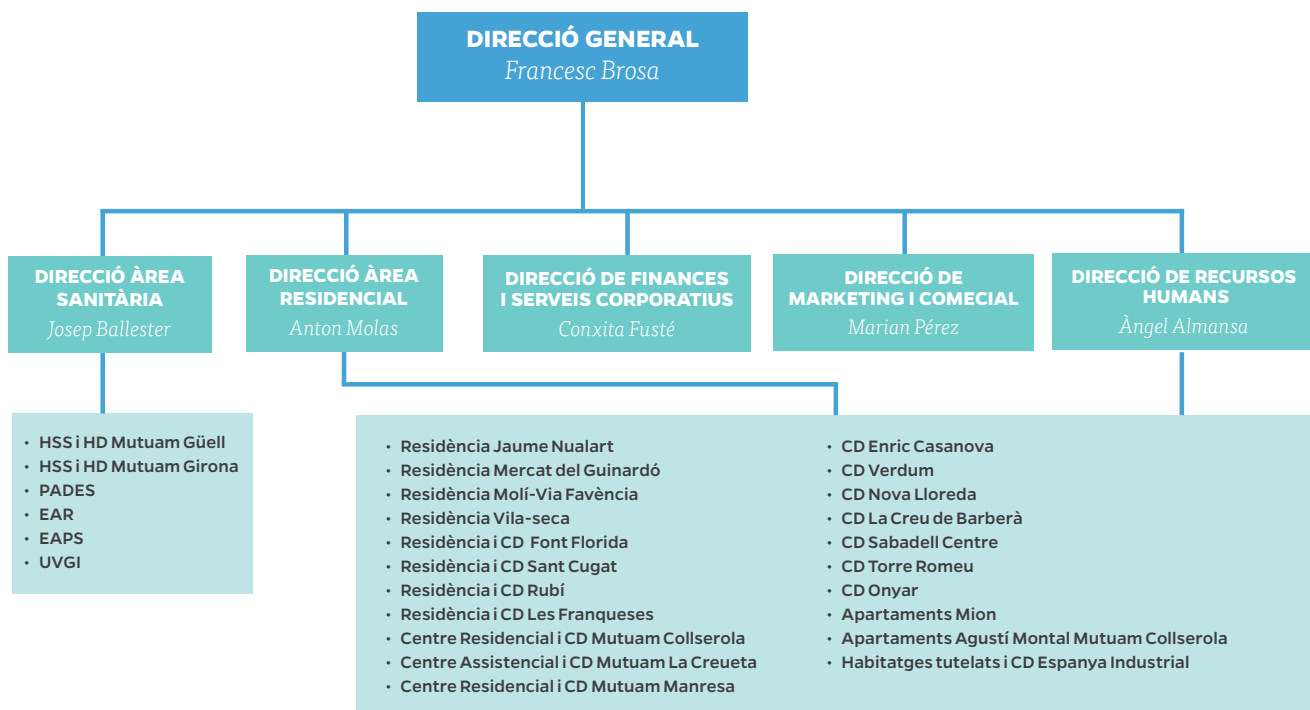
DIRECCIÓ GENERAL
Francesc Brosa

DIRECCIÓ ÀREA SANITÀRIA
Josep Ballester

DIRECCIÓ ÀREA RESIDENCIAL
Anton Molas

DIRECCIÓ DE FINANCES I SERVEIS CORPORATIUS
Conxita Fusté

DIRECCIÓ DE MARKETING I COMECIAL
Marian Pérez

DIRECCIÓ DE RECURSOS HUMANS
Àngel Almansa

• HSS i HD Mutuam Güell
• HSS i HD Mutuam Girona
• PADES
• EAR
• EAPS
• UVGI

• Residència Jaume Nualart
• Residència Mercat del Guinardó
• Residència Molí-Via Favència
• Residència Vila-seca
• Residència i CD Font Florida
• Residència i CD Sant Cugat
• Residència i CD Rubí
• Residència i CD Les Franqueses
• Centre Residencial i CD Mutuam Collserola
• Centre Assistencial i CD Mutuam La Creueta
• Centre Residencial i CD Mutuam Manresa

• CD Enric Casanova
• CD Verdum
• CD Nova Lloreda
• CD La Creu de Barberà
• CD Sabadell Centre
• CD Torre Romeu
• CD Onyar
• Apartaments Mion
• Apartaments Agustí Montal Mutuam Collserola
• Habitatges tutelats i CD Espanya Industrial